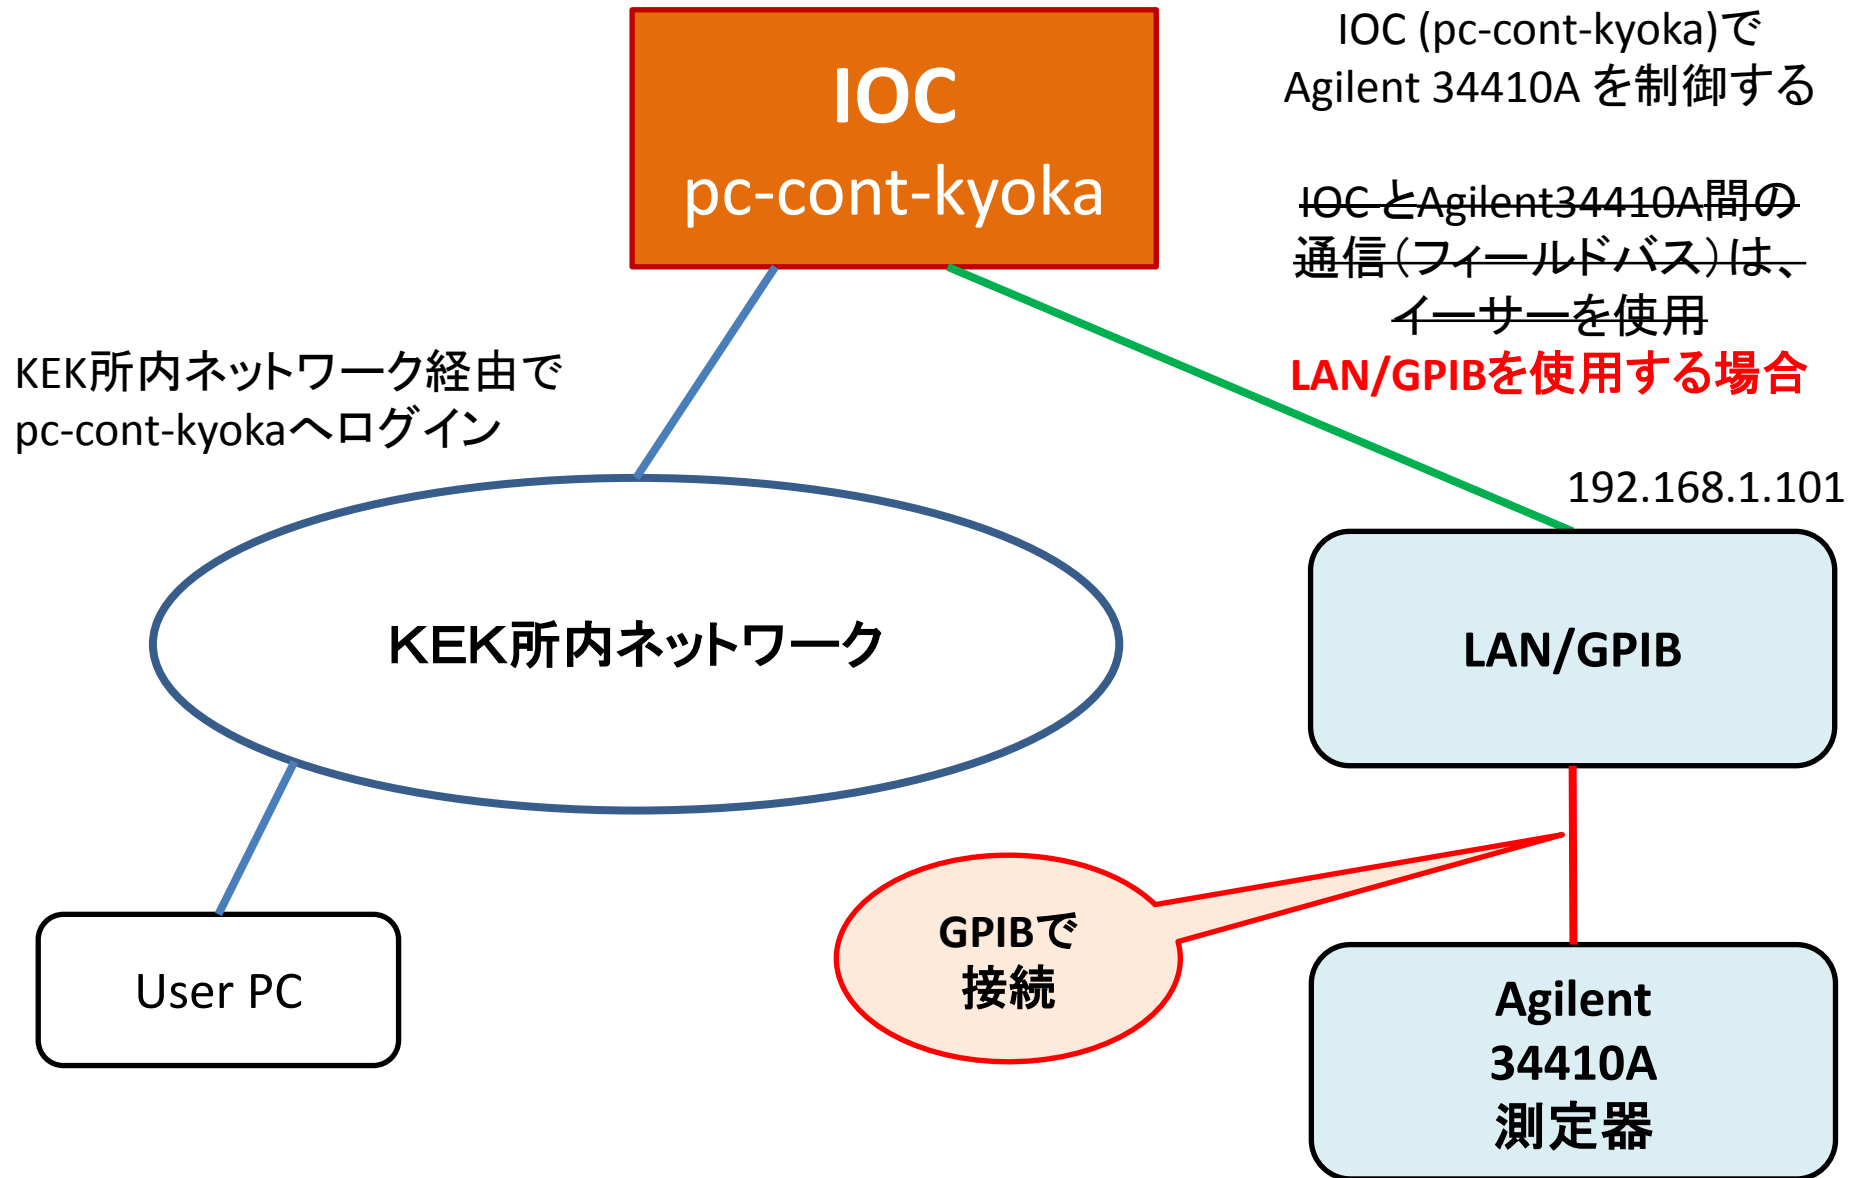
IOC
pc-cont-kyoka

IOC (pc-cont-kyoka)で
Agilent 34410A を制御する

IOC とAgilent34410A間の
通信（フィールドバス）は、
イーサーを使用
LAN/GPIBを使用する場合

KEK所内ネットワーク経由で
pc-cont-kyokaへログイン

192.168.1.101

KEK所内ネットワーク

LAN/GPIB

User PC

GPIBで
接続

Agilent
34410A
測定器